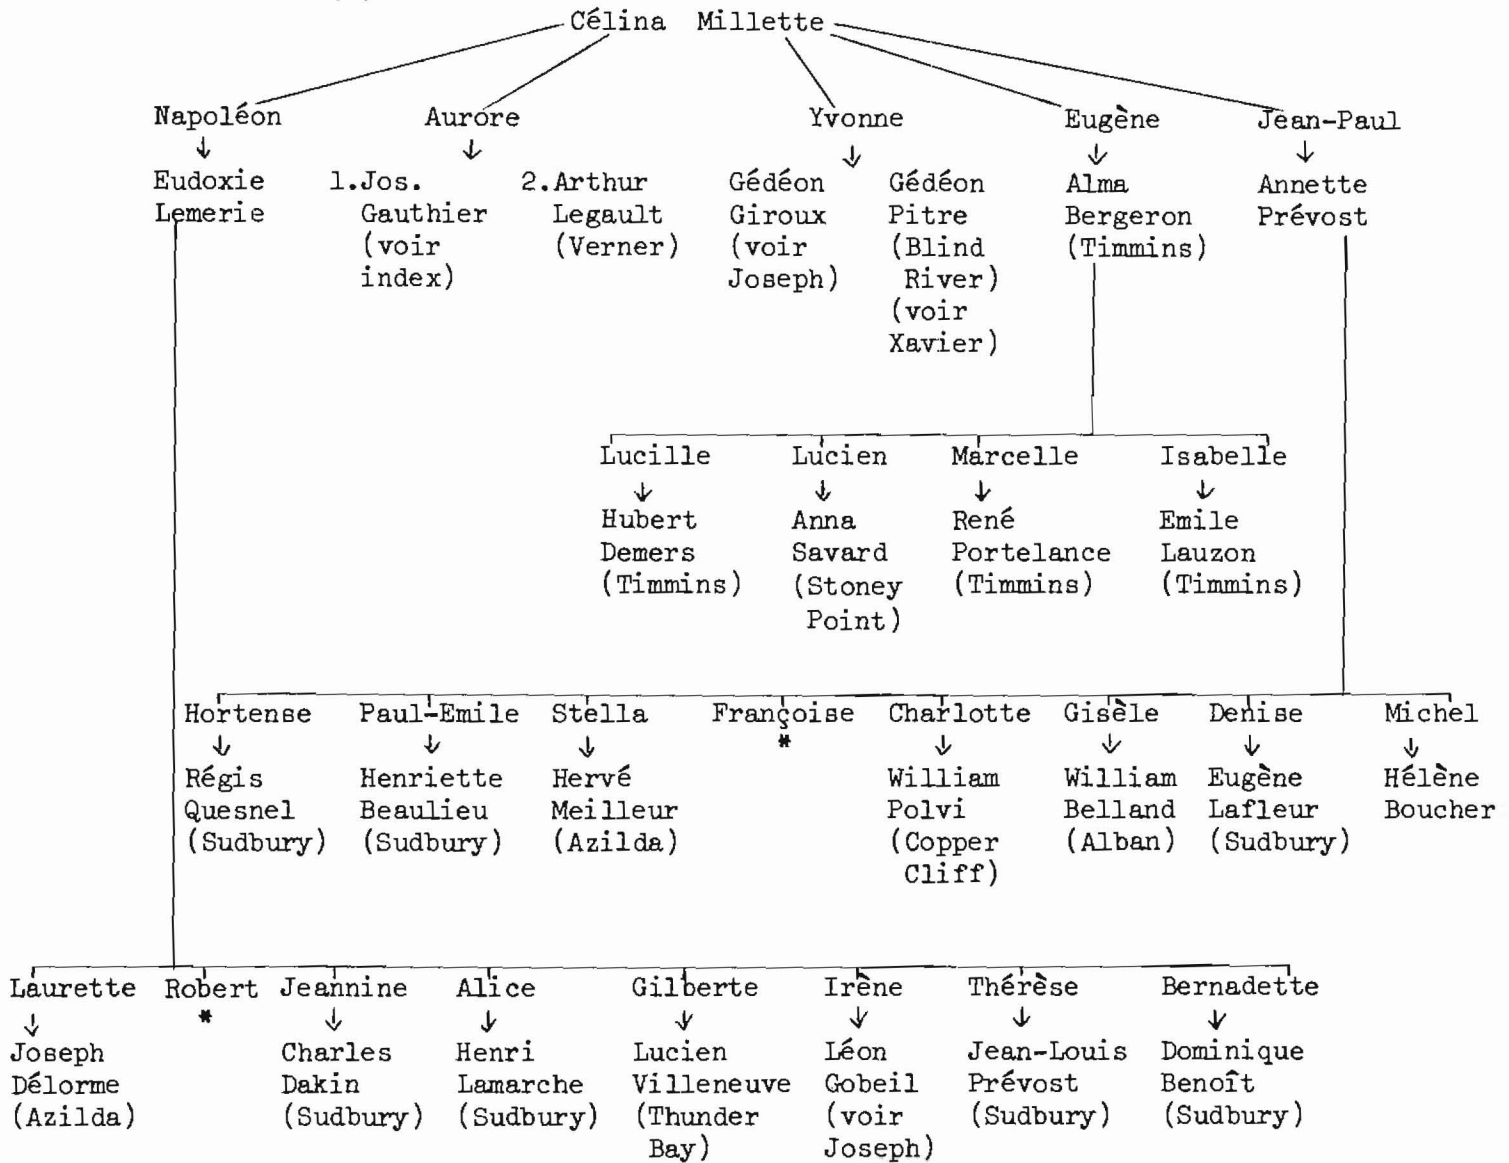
Célina Millette

Napoléon
↓
Eudoxie
Lemerie

Aurore
↓
1.Jos. Gauthier (voir index)
2.Arthur Legault (Verner)

Yvonne
↓
Gédéon Giroux (voir Joseph)
Gédéon Pitre (Blind River) (voir Xavier)

Eugène
↓
Alma Bergeron (Timmins)

Jean-Paul
↓
Annette Prévost

Lucille
↓
Hubert Demers (Timmins)

Lucien
↓
Anna Savard (Stoney Point)

Marcelle
↓
René Portelance (Timmins)

Isabelle
↓
Emile Lauzon (Timmins)

Hortense
↓
Régis Quesnel (Sudbury)

Paul-Emile
↓
Henriette Beaulieu (Sudbury)

Stella
↓
Hervé Meilleur (Azilda)

Françoise
*

Charlotte
↓
William Polvi (Copper Cliff)

Gisèle
↓
William Belland (Alban)

Denise
↓
Eugène Lafleur (Sudbury)

Michel
↓
Hélène Boucher

Laurette
↓
Joseph Délorme (Azilda)

Robert
*

Jeannine
↓
Charles Dakin (Sudbury)

Alice
↓
Henri Lamarche (Sudbury)

Gilberte
↓
Lucien Villeneuve (Thunder Bay)

Irène
↓
Léon Gobeil (voir Joseph)

Thérèse
↓
Jean-Louis Prévost (Sudbury)

Bernadette
↓
Dominique Benoît (Sudbury)